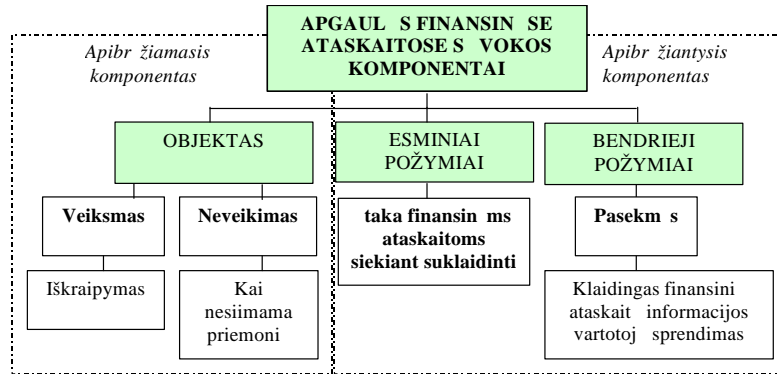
APGAUL S FINANSIN SE ATASKAITOSE S VOKOS KOMPONENTAI

Apibr žiamasis komponentas

Apibr žiantysis komponentas

OBJEKTAS

ESMINIAI POŽYMIAI

BENDRIEJI POŽYMIAI

Veiksmas

Neveikimas

taka finansin ms ataskaitoms siekiant suklaidinti

Pasekm s

Iškraipymas

Kai nesiimama priemoni

Klaidingas finansini ataskait informacijos vartotoj sprendimas